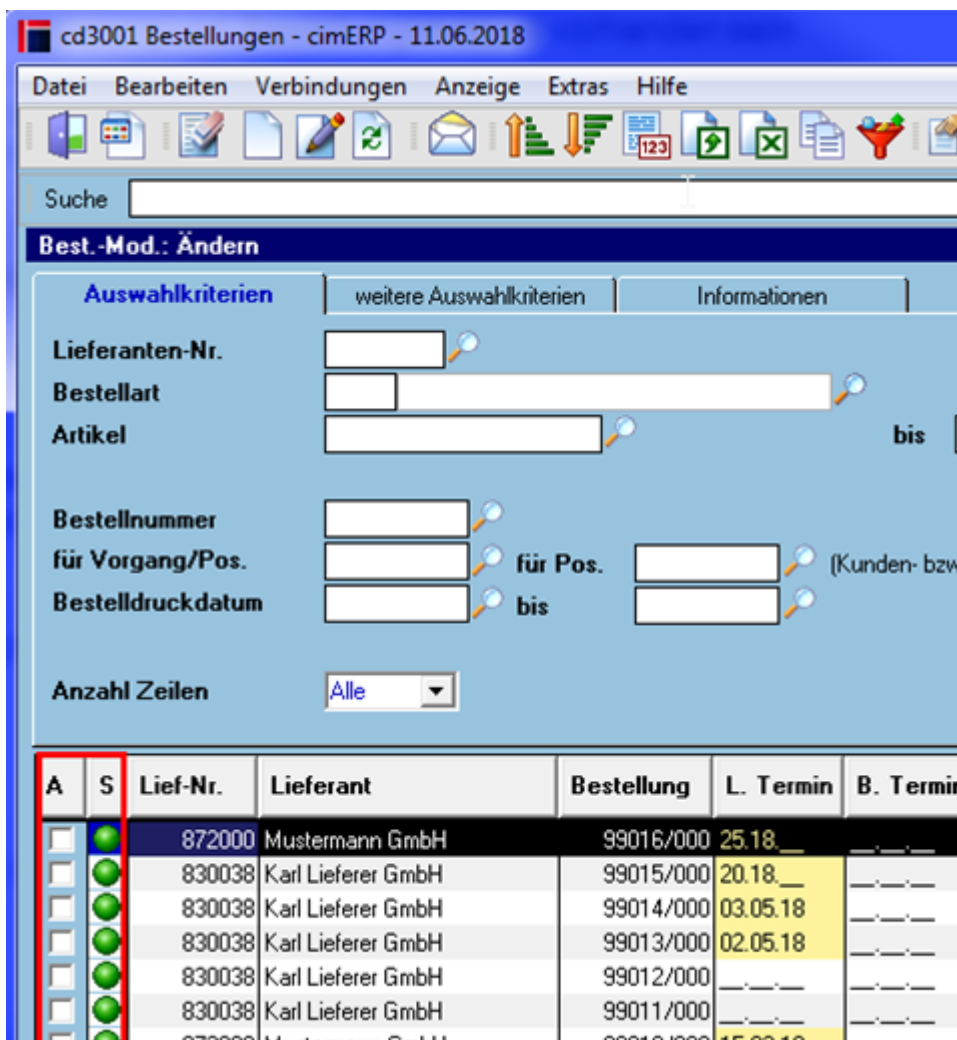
cd3001 Bestellungen - cimERP - 11.06.2018

Datei Bearbeiten Verbindungen Anzeige Extras Hilfe

Suche

Best.-Mod.: Ändern

Auswahlkriterien | weitere Auswahlkriterien | Informationen

Lieferanten-Nr.
Bestellart
Artikel
bis

Bestellnummer
für Vorgang/Pos.
für Pos.
(Kunden- bzw
Bestelldruckdatum
bis

Anzahl Zeilen
Alle

| A | S | Lief-Nr. | Lieferant | Bestellung | L. Termin | B. Termi |
|---|---|---|---|---|---|---|
| | | 872000 | Mustermann GmbH | 99016/000 | 25.18.__ | __.__.__ |
| | | 830038 | Karl Lieferer GmbH | 99015/000 | 20.18.__ | __.__.__ |
| | | 830038 | Karl Lieferer GmbH | 99014/000 | 03.05.18 | __.__.__ |
| | | 830038 | Karl Lieferer GmbH | 99013/000 | 02.05.18 | __.__.__ |
| | | 830038 | Karl Lieferer GmbH | 99012/000 | __.__.__ | __.__.__ |
| | | 830038 | Karl Lieferer GmbH | 99011/000 | __.__.__ | __.__.__ |
| | | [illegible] | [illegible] | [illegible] | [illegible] | |